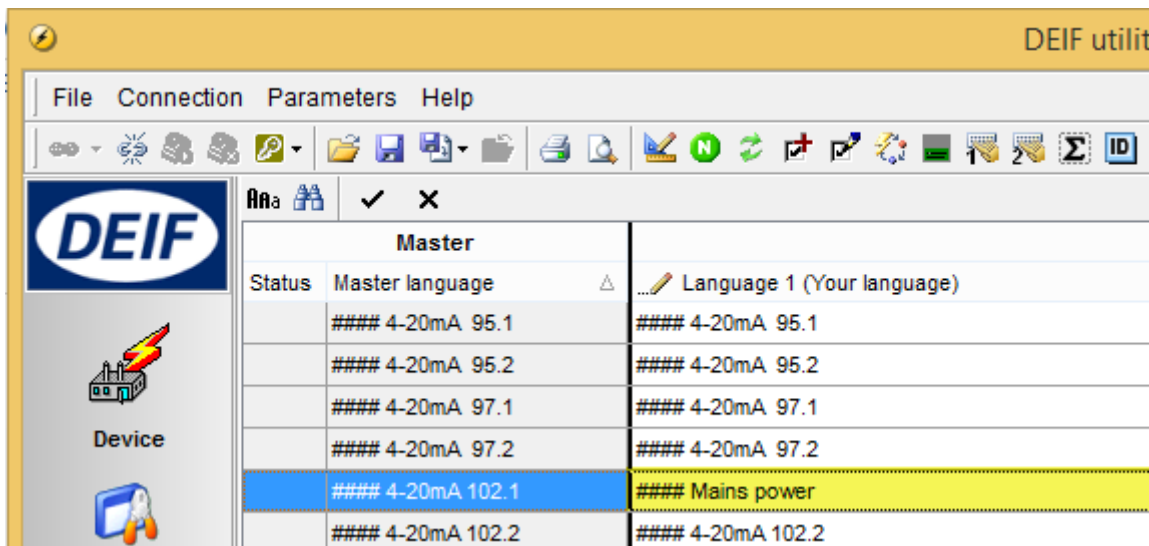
DEIF utilit

File Connection Parameters Help

ID

DEIF

Device

Master

| Status | Master language | Language 1 (Your language) |
|---|---|---|
| | #### 4-20mA 95.1 | #### 4-20mA 95.1 |
| | #### 4-20mA 95.2 | #### 4-20mA 95.2 |
| | #### 4-20mA 97.1 | #### 4-20mA 97.1 |
| | #### 4-20mA 97.2 | #### 4-20mA 97.2 |
| | #### 4-20mA 102.1 | #### Mains power |
| | #### 4-20mA 102.2 | #### 4-20mA 102.2 |